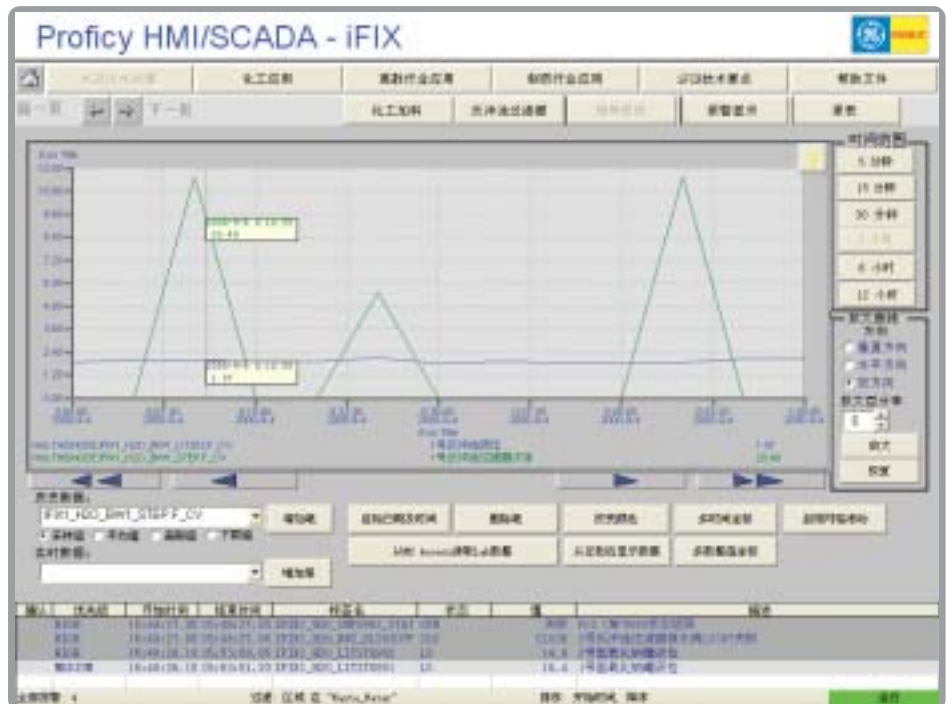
Proficy HMI/SCADA - iFIX

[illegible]

化工控制 | 离散行业应用 | 制药行业应用 | 识别技术要点 | 帮助文件

化工加料 | 洗净液处理槽 | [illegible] | 报警显示 | 报表

时间范围
5 分钟
15 分钟
30 分钟
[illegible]
8 小时
12 小时

放大曲线
方向
垂直方向
水平方向
双方向
放大百分率
5
放大
恢复

历史数据:
FIX1_H2O_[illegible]_CV
增加笔

实时数据:
增加笔

启动已用尽的时间 | 删除笔 | 改变颜色 | 多笔时坐标 | 启用平移滑块

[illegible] | 从选定点显示数据 | 多数据值坐标

| 确认 | 状态框 | 开始时间 | 结束时间 | 标签名 | 状态 | 值 | 描述 |
|---|---|---|---|---|---|---|---|
| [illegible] | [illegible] | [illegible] | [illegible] | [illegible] | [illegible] | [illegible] | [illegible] |
| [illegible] | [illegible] | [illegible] | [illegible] | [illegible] | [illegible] | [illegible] | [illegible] |
| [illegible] | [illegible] | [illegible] | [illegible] | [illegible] | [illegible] | 16.8 | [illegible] |
| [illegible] | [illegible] | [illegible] | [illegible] | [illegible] | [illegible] | 16.4 | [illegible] |

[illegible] 4 | 过滤: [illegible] | 排序: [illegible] | 运行